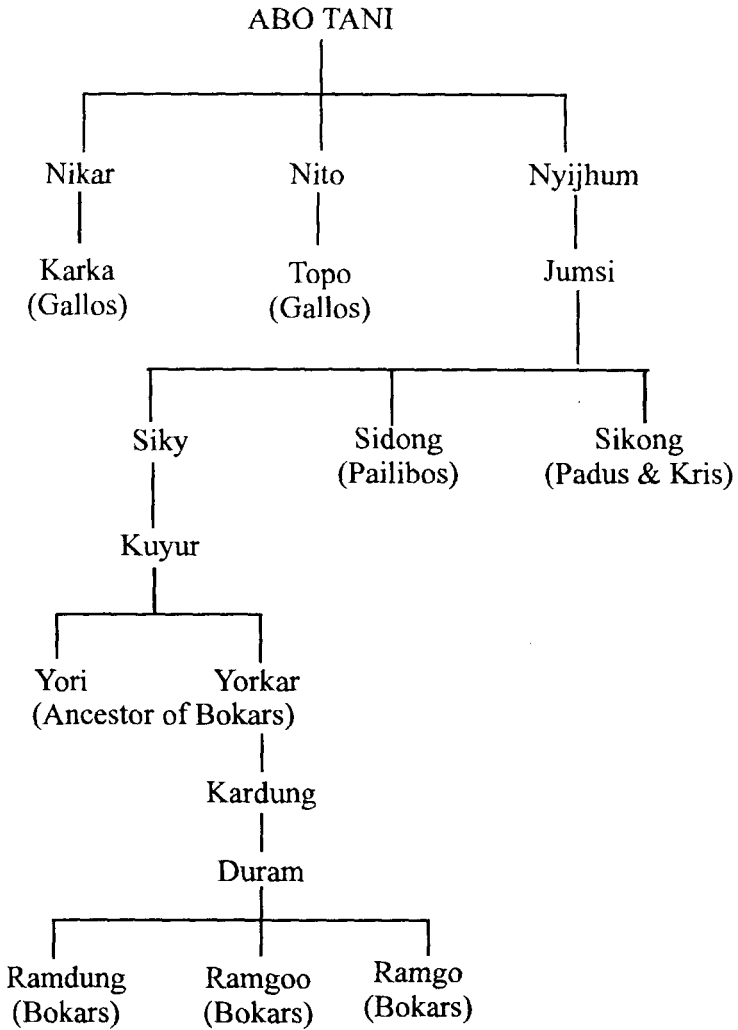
ABO TANI

Nikar

Karka (Gallos)

Nito

Topo (Gallos)

Nyijhum

Jumsi

Siky

Sidong (Pailibos)

Sikong (Padus & Kris)

Kuyur

Yori

Yorkar (Ancestor of Bokars)

Kardung

Duram

Ramdung (Bokars)

Ramgoo (Bokars)

Ramgo (Bokars)